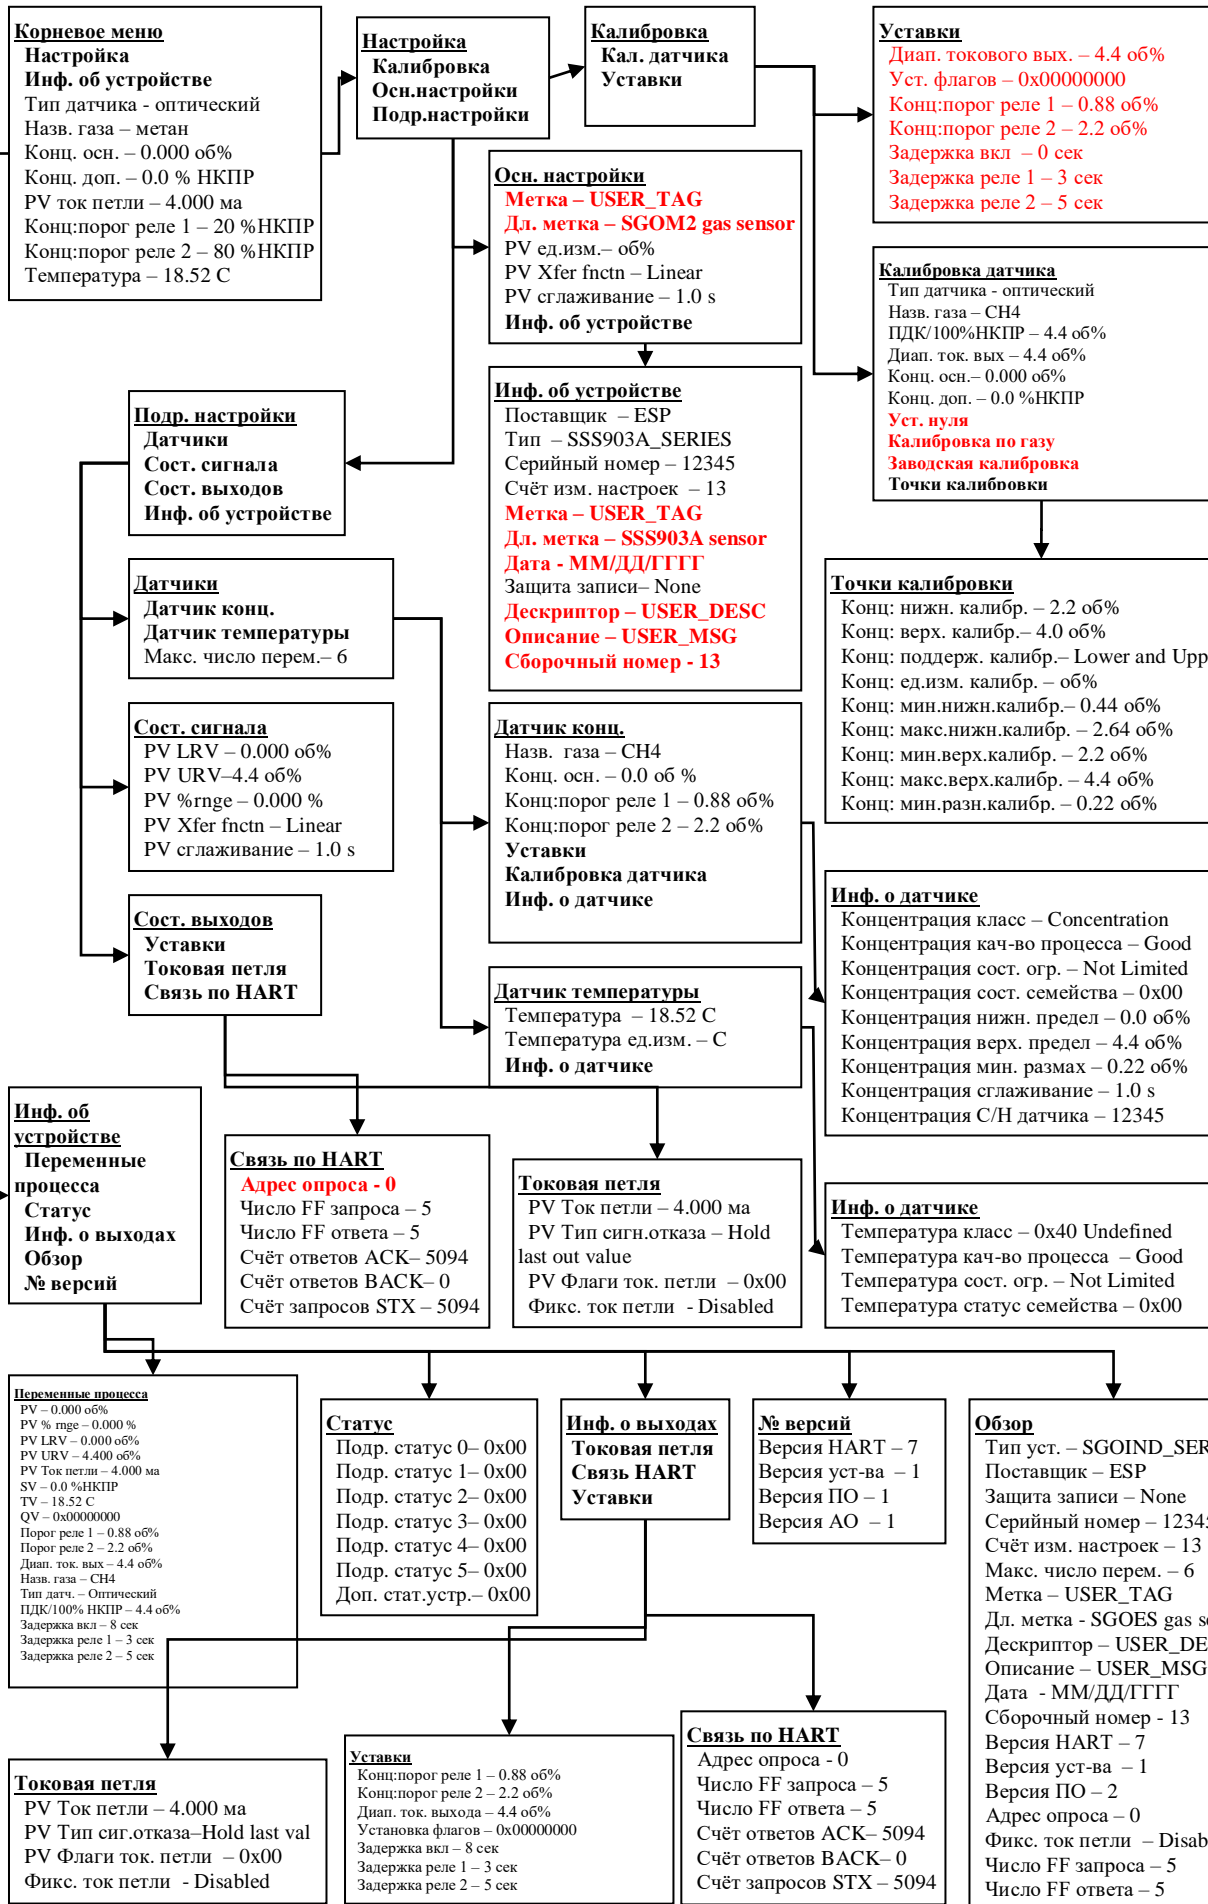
Корневое меню
Настройка
Инф. об устройстве
Тип датчика - оптический
Назв. газа – метан
Конц. осн. – 0.000 об%
Конц. доп. – 0.0 % НКПР
PV ток петли – 4.000 ма
Конц:порог реле 1 – 20 %НКПР
Конц:порог реле 2 – 80 %НКПР
Температура – 18.52 С

Настройка
Калибровка
Осн.настройки
Подр.настройки

Калибровка
Кал. датчика
Уставки

Уставки
Диап. токового вых. – 4.4 об%
Уст. флагов – 0x00000000
Конц:порог реле 1 – 0.88 об%
Конц:порог реле 2 – 2.2 об%
Задержка вкл – 0 сек
Задержка реле 1 – 3 сек
Задержка реле 2 – 5 сек

Осн. настройки
Метка – USER_TAG
Дл. метка – SGOM2 gas sensor
PV ед.изм.– об%
PV Xfer fnctn – Linear
PV сглаживание – 1.0 s
Инф. об устройстве

Калибровка датчика
Тип датчика - оптический
Назв. газа – CH4
ПДК/100%НКПР – 4.4 об%
Диап. ток. вых – 4.4 об%
Конц. осн.– 0.000 об%
Конц. доп. – 0.0 %НКПР
Уст. нуля
Калибровка по газу
Заводская калибровка
Точки калибровки

Инф. об устройстве
Поставщик – ESP
Тип – SSS903A_SERIES
Серийный номер – 12345
Счёт изм. настроек – 13
Метка – USER_TAG
Дл. метка – SSS903A sensor
Дата - ММ/ДД/ГГГГ
Защита записи– None
Дескриптор – USER_DESC
Описание – USER_MSG
Сборочный номер - 13

Подр. настройки
Датчики
Сост. сигнала
Сост. выходов
Инф. об устройстве

Точки калибровки
Конц: нижн. калибр. – 2.2 об%
Конц: верх. калибр.– 4.0 об%
Конц: поддерж. калибр.– Lower and Upp
Конц: ед.изм. калибр. – об%
Конц: мин.нижн.калибр.– 0.44 об%
Конц: макс.нижн.калибр. – 2.64 об%
Конц: мин.верх.калибр. – 2.2 об%
Конц: макс.верх.калибр. – 4.4 об%
Конц: мин.разн.калибр. – 0.22 об%

Датчики
Датчик конц.
Датчик температуры
Макс. число перем.– 6

Сост. сигнала
PV LRV – 0.000 об%
PV URV–4.4 об%
PV %rnge – 0.000 %
PV Xfer fnctn – Linear
PV сглаживание – 1.0 s

Датчик конц.
Назв. газа – CH4
Конц. осн. – 0.0 об %
Конц:порог реле 1 – 0.88 об%
Конц:порог реле 2 – 2.2 об%
Уставки
Калибровка датчика
Инф. о датчике

Инф. о датчике
Концентрация класс – Concentration
Концентрация кач-во процесса – Good
Концентрация сост. огр. – Not Limited
Концентрация сост. семейства – 0x00
Концентрация нижн. предел – 0.0 об%
Концентрация верх. предел – 4.4 об%
Концентрация мин. размах – 0.22 об%
Концентрация сглаживание – 1.0 s
Концентрация С/Н датчика – 12345

Сост. выходов
Уставки
Токовая петля
Связь по HART

Датчик температуры
Температура – 18.52 С
Температура ед.изм. – С
Инф. о датчике

Инф. об устройстве
Переменные процесса
Статус
Инф. о выходах
Обзор
№ версий

Связь по HART
Адрес опроса - 0
Число FF запроса – 5
Число FF ответа – 5
Счёт ответов ACK– 5094
Счёт ответов BACK– 0
Счёт запросов STX – 5094

Токовая петля
PV Ток петли – 4.000 ма
PV Тип сигн.отказа – Hold last out value
PV Флаги ток. петли – 0x00
Фикс. ток петли - Disabled

Инф. о датчике
Температура класс – 0x40 Undefined
Температура кач-во процесса – Good
Температура сост. огр. – Not Limited
Температура статус семейства – 0x00

Переменные процесса
PV – 0.000 об%
PV % rnge – 0.000 %
PV LRV – 0.000 об%
PV URV – 4.400 об%
PV Ток петли – 4.000 ма
SV – 0.0 %НКПР
TV – 18.52 С
QV – 0x00000000
Порог реле 1 – 0.88 об%
Порог реле 2 – 2.2 об%
Диап. ток. вых – 4.4 об%
Назв. газа – CH4
Тип датч. – Оптический
ПДК/100% НКПР – 4.4 об%
Задержка вкл – 8 сек
Задержка реле 1 – 3 сек
Задержка реле 2 – 5 сек

Статус
Подр. статус 0– 0x00
Подр. статус 1– 0x00
Подр. статус 2– 0x00
Подр. статус 3– 0x00
Подр. статус 4– 0x00
Подр. статус 5– 0x00
Доп. стат.устр.– 0x00

Инф. о выходах
Токовая петля
Связь HART
Уставки

№ версий
Версия HART – 7
Версия уст-ва – 1
Версия ПО – 1
Версия АО – 1

Обзор
Тип уст. – SGOIND_SER
Поставщик – ESP
Защита записи – None
Серийный номер – 1234
Счёт изм. настроек – 13
Макс. число перем. – 6
Метка – USER_TAG
Дл. метка - SGOES gas s
Дескриптор – USER_DE
Описание – USER_MSG
Дата - ММ/ДД/ГГГГ
Сборочный номер - 13
Версия HART – 7
Версия уст-ва – 1
Версия ПО – 2
Адрес опроса – 0
Фикс. ток петли – Disab
Число FF запроса – 5
Число FF ответа – 5

Токовая петля
PV Ток петли – 4.000 ма
PV Тип сиг.отказа–Hold last val
PV Флаги ток. петли – 0x00
Фикс. ток петли - Disabled

Уставки
Конц:порог реле 1 – 0.88 об%
Конц:порог реле 2 – 2.2 об%
Диап. ток. выхода – 4.4 об%
Установка флагов – 0x00000000
Задержка вкл – 8 сек
Задержка реле 1 – 3 сек
Задержка реле 2 – 5 сек

Связь по HART
Адрес опроса - 0
Число FF запроса – 5
Число FF ответа – 5
Счёт ответов ACK– 5094
Счёт ответов BACK– 0
Счёт запросов STX – 5094